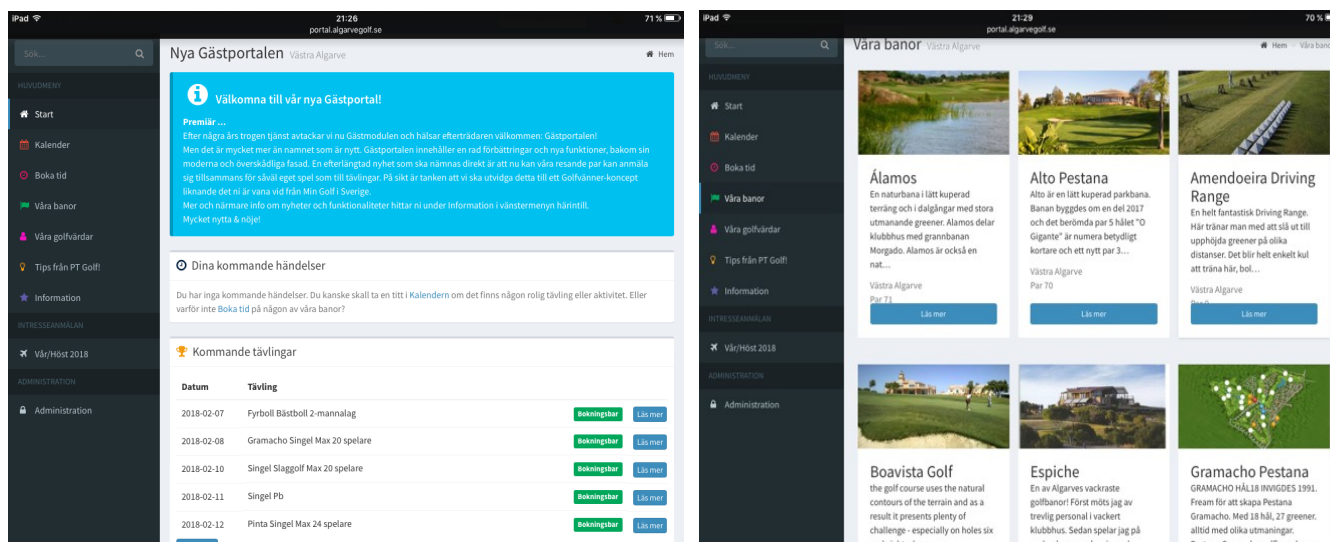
iPad
21:26
portal.algarvegolf.se
71 %

Sök...

HUVUDMENY
Start
Kalender
Boka tid
Våra banor
Våra golfvärdar
Tips från PT Golf!
Information
INTRESSEANMÄLAN
Vår/Höst 2018
ADMINISTRATION
Administration

Nya Gästportalen Västra Algarve
Hem

Välkomna till vår nya Gästportal!

Premiär ...
Efter några års trogen tjänst avtackar vi nu Gästmodulen och hälsar efterträdaren välkommen: Gästportalen!
Men det är mycket mer än namnet som är nytt. Gästportalen innehåller en rad förbättringar och nya funktioner, bakom sin moderna och överskådliga fasad. En efterlängtad nyhet som ska nämnas direkt är att nu kan våra resande par kan anmäla sig tillsammans för såväl eget spel som till tävlingar. På sikt är tanken att vi ska utvidga detta till ett Golfvänner-koncept liknande det ni är vana vid från Min Golf i Sverige.
Mer och närmare info om nyheter och funktionaliteter hittar ni under Information i vänstermenyn härintill.
Mycket nytta & nöje!

Dina kommande händelser

Du har inga kommande händelser. Du kanske skall ta en titt i Kalendern om det finns någon rolig tävling eller aktivitet. Eller varför inte Boka tid på någon av våra banor?

Kommande tävlingar

| Datum | Tävling | | |
|---|---|---|---|
| 2018-02-07 | Fyrboll Bästboll 2-mannalag | Bokningsbar | Läs mer |
| 2018-02-08 | Gramacho Singel Max 20 spelare | Bokningsbar | Läs mer |
| 2018-02-10 | Singel Slaggolf Max 20 spelare | Bokningsbar | Läs mer |
| 2018-02-11 | Singel Pb | Bokningsbar | Läs mer |
| 2018-02-12 | Pinta Singel Max 24 spelare | Bokningsbar | Läs mer |

iPad
21:29
portal.algarvegolf.se
70 %

Sök...

HUVUDMENY
Start
Kalender
Boka tid
Våra banor
Våra golfvärdar
Tips från PT Golf!
Information
INTRESSEANMÄLAN
Vår/Höst 2018
ADMINISTRATION
Administration

Våra banor Västra Algarve
Hem / Våra banor

Álamos
En naturbana i lätt kuperad terräng och i dalgångar med stora utmanande greener. Alamos delar klubbhus med grannbanan Morgado. Alamos är också en nat...
Västra Algarve
Par 71
Läs mer

Alto Pestana
Alto är en lätt kuperad parkbana. Banan byggdes om en del 2017 och det berömda par 5 hålet "O Gigante" är numera betydligt kortare och ett nytt par 3...
Västra Algarve
Par 70
Läs mer

Amendoeira Driving Range
En helt fantastisk Driving Range. Här tränar man med att slå ut till upphöjda greener på olika distanser. Det blir helt enkelt kul att träna här, bol...
Västra Algarve
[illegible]
Läs mer

Boavista Golf
the golf course uses the natural contours of the terrain and as a result it presents plenty of challenge - especially on holes six

Espiche
En av Algarves vackraste golfbanor! Först möts jag av trevlig personal i vackert klubbhus. Sedan spelar jag på

Gramacho Pestana
GRAMACHO HÅL18 INVIGDES 1991. Fream för att skapa Pestana Gramacho. Med 18 hål, 27 greener. alltid med olika utmaningar.